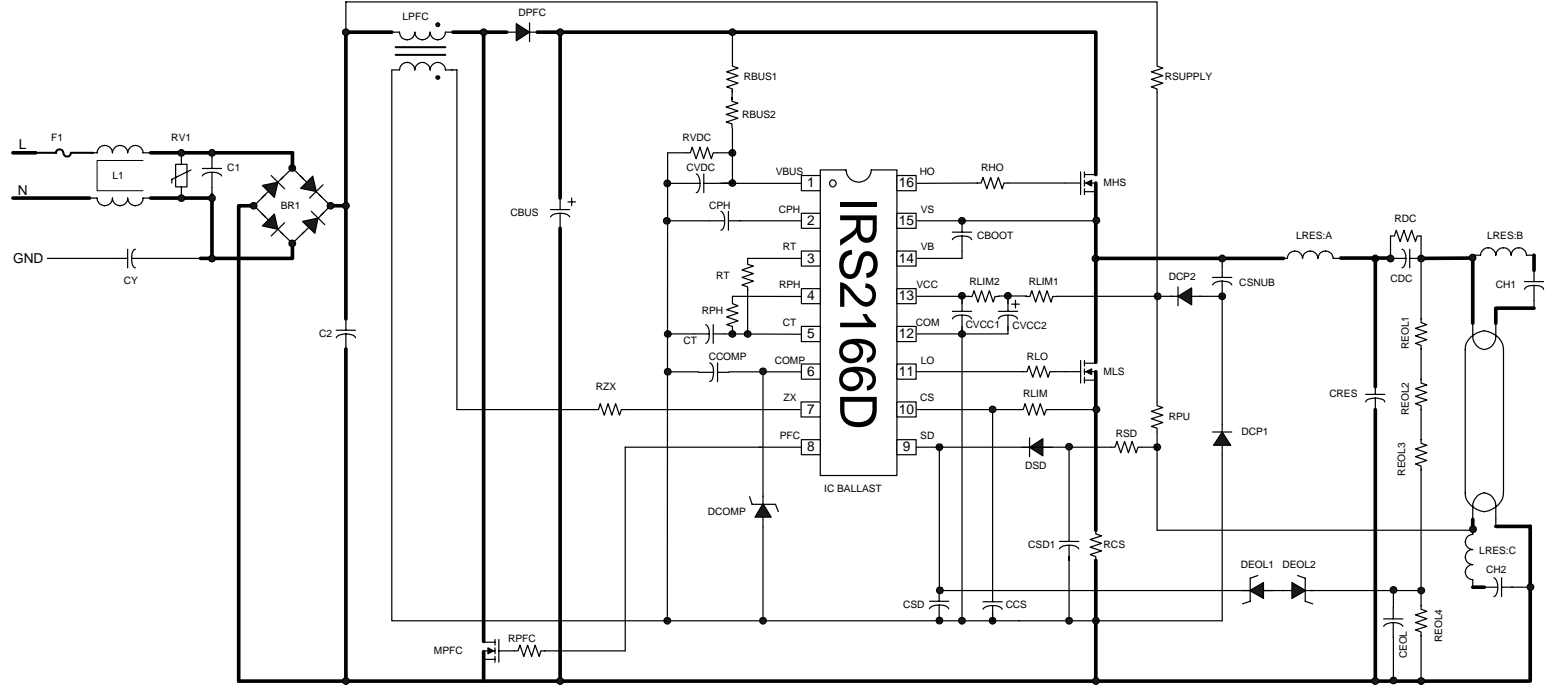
LPFC
DPFC
RBUS1
RBUS2
RSUPPLY
L
F1
RV1
C1
L1
N
BR1
GND
CY
RVDC
CVDC
VBUS
1
16
HO
RHO
MHS
CBUS
CPH
CPH
2
15
VS
IRS2166D
RT
3
14
VB
CBOOT
RT
RPH
4
13
VCC
RLIM2
RLIM1
DCP2
CSNUB
LRES:A
RDC
LRES:B
CDC
CH1
RPH
CT
5
12
COM
CVCC1
CVCC2
C2
CT
CCOMP
COMP
6
11
LO
RLO
MLS
REOL1
RZX
ZX
7
10
CS
RLIM
CRES
REOL2
PFC
8
9
SD
RSD
RPU
DCP1
DSD
REOL3
IC BALLAST
DCOMP
CSD1
RCS
LRES:C
DEOL1
DEOL2
CH2
CSD
CCS
CEOL
REOL4
MPFC
RPFC